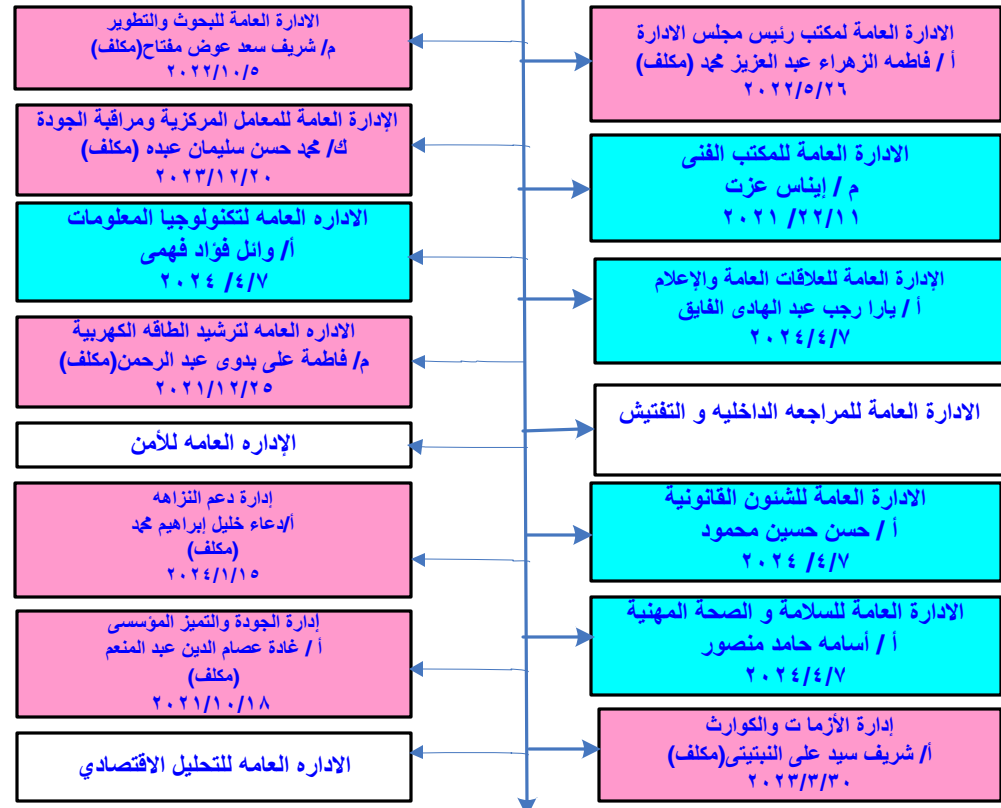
الادارة العامة لمكتب رئيس مجلس الادارة
أ / فاطمه الزهراء عبد العزيز محمد (مكلف)
٢٠٢٢/٥/٢٦

الادارة العامة للبحوث والتطوير
م/ شريف سعد عوض مفتاح(مكلف)
٢٠٢٢/١٠/٥

الادارة العامة للمكتب الفنى
م / إيناس عزت
٢٠٢١ /٢٢/١١

الإدارة العامة للمعامل المركزية ومراقبة الجودة
ك/ محمد حسن سليمان عبده (مكلف)
٢٠٢٣/١٢/٢٠

الإدارة العامة للعلاقات العامة والإعلام
أ / يارا رجب عبد الهادى الفايق
٢٠٢٤/٤/٧

الاداره العامه لتكنولوجيا المعلومات
أ/ وائل فؤاد فهمى
٢٠٢٤ /٤/٧

الادارة العامة للمراجعه الداخليه و التفتيش

الاداره العامه لترشيد الطاقه الكهربية
م/ فاطمة على بدوى عبد الرحمن(مكلف)
٢٠٢١/١٢/٢٥

الإداره العامه للأمن

الادارة العامة للشئون القانونية
أ / حسن حسين محمود
٢٠٢٤ /٤/٧

إدارة دعم النزاهه
أ/دعاء خليل إبراهيم محمد
(مكلف)
٢٠٢٤/١/١٥

الادارة العامة للسلامة و الصحة المهنية
أ / أسامه حامد منصور
٢٠٢٤/٤/٧

إدارة الجودة والتميز المؤسسى
أ / غادة عصام الدين عبد المنعم
(مكلف)
٢٠٢١/١٠/١٨

إدارة الأزما ت والكوارث
أ/ شريف سيد على النبتيتى(مكلف)
٢٠٢٣/٣/٣٠

الاداره العامه للتحليل الاقتصادي